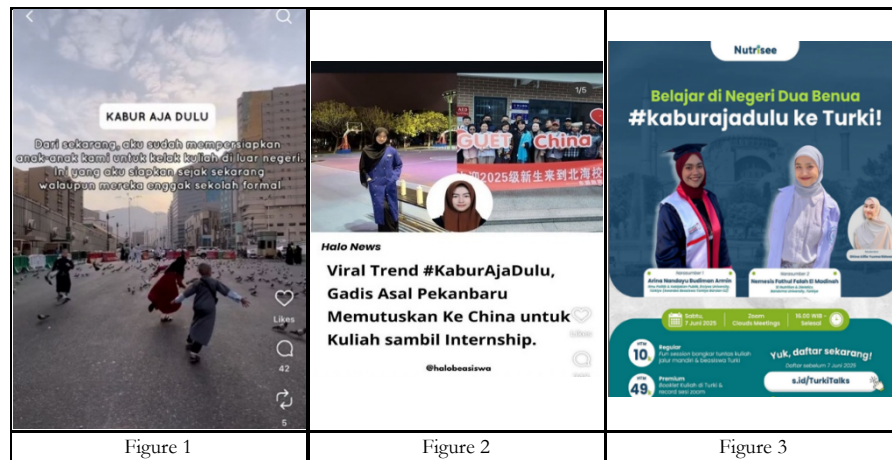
KABUR AJA DULU

Dari sekarang, aku sudah mempersiapkan anak-anak kami untuk kelak kuliah di luar negeri. Ini yang aku siapkan sejak sekarang walaupun mereka enggak sekolah formal

Likes

42

5

1/5

GUET China

2025级新生来到北海校

Halo News

Viral Trend #KaburAjaDulu, Gadis Asal Pekanbaru Memutuskan Ke China untuk Kuliah sambil Internship.

@halobeasiswa

Nutrisee

Belajar di Negeri Dua Benua

#kaburajadulu ke Turki!

Narasumber 1
Azina Nandaayu Budiman Armin
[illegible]

Narasumber 2
Nemesia Fathul Falah El Madinah
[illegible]

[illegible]

Sabtu, 7 Juni 2025

Zoom Clouds Meetings

15.00 WIB - Selesai

10 Regular
Fun session bongkar tuntas kuliah jalur mandiri & beasiswa Turki

49 Premium
Booklet kuliah di Turki & record sesi zoom

Yuk, daftar sekarang!
Daftar sebelum 7 Juni 2025

s.id/TurkiTalks

Figure 1

Figure 2

Figure 3